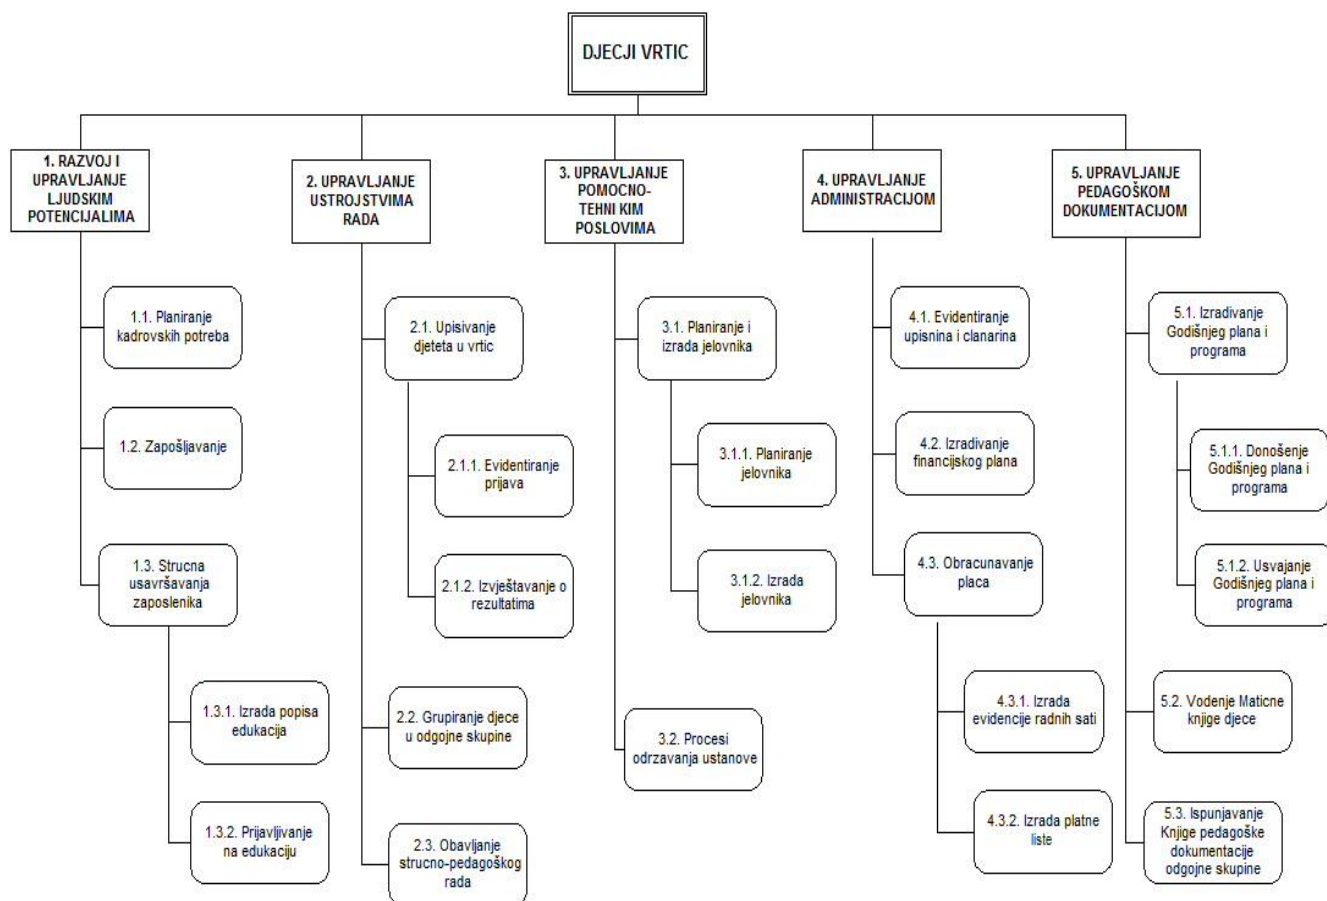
DJECJI VRTIC

1. RAZVOJ I UPRAVLJANJE LJUDSKIM POTENCIJALIMA

1.1. Planiranje kadrovskih potreba

1.2. Zapošljavanje

1.3. Strucna usavršavanja zaposlenika

1.3.1. Izrada popisa edukacija

1.3.2. Prijavljivanje na edukaciju

2. UPRAVLJANJE USTROJSTVIMA RADA

2.1. Upisivanje djeteta u vrtic

2.1.1. Evidentiranje prijava

2.1.2. Izvještavanje o rezultatima

2.2. Grupiranje djece u odgojne skupine

2.3. Obavljanje strucno-pedagoškog rada

3. UPRAVLJANJE POMOCNO-TEHNI KIM POSLOVIMA

3.1. Planiranje i izrada jelovnika

3.1.1. Planiranje jelovnika

3.1.2. Izrada jelovnika

3.2. Procesi odrzavanja ustanove

4. UPRAVLJANJE ADMINISTRACIJOM

4.1. Evidentiranje upisnina i clanarina

4.2. Izradivanje financijskog plana

4.3. Obracunavanje placa

4.3.1. Izrada evidencije radnih sati

4.3.2. Izrada platne liste

5. UPRAVLJANJE PEDAGOŠKOM DOKUMENTACIJOM

5.1. Izradivanje Godišnjeg plana i programa

5.1.1. Donošenje Godišnjeg plana i programa

5.1.2. Usvajanje Godišnjeg plana i programa

5.2. Vodenje Maticne knjige djece

5.3. Ispunjavanje Knjige pedagoške dokumentacije odgojne skupine